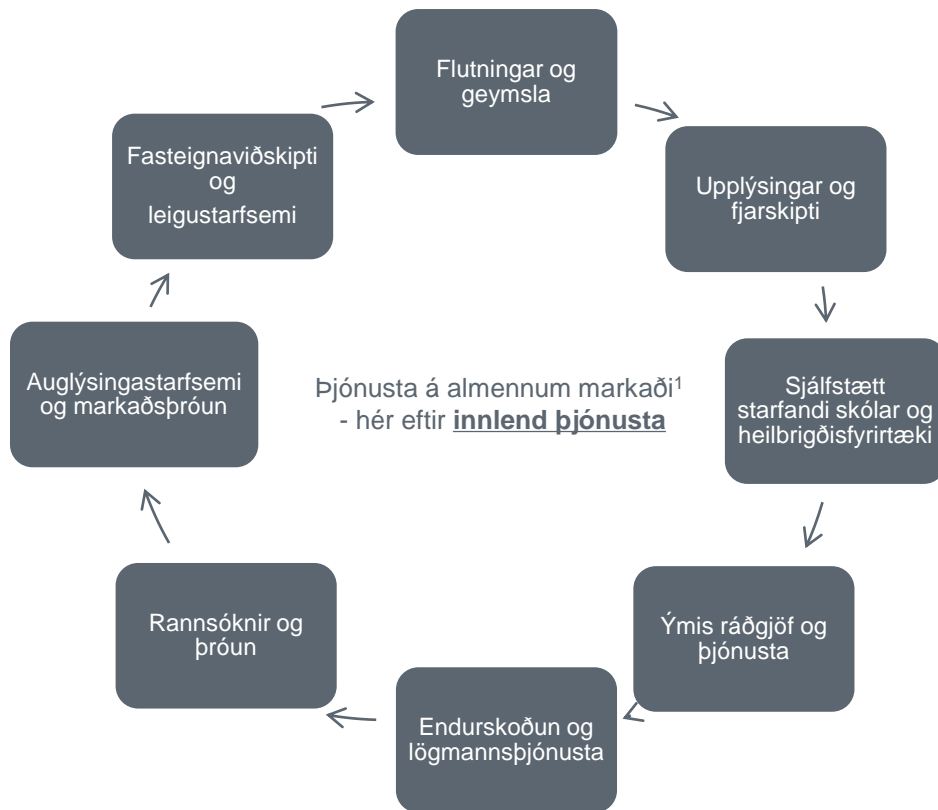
Flutningar og geymsla

Upplýsingar og fjarskipti

Sjálfstætt starfandi skólar og heilbrigðisfyrirtæki

Ýmis ráðgjöf og þjónusta

Endurskoðun og lögmannsþjónusta

Rannsóknir og þróun

Auglýsingastarfsemi og markaðsþróun

Fasteignaviðskipti og leigustarfsemi

Þjónusta á almennum markaði$^1$ - hér eftir **innlend þjónusta**